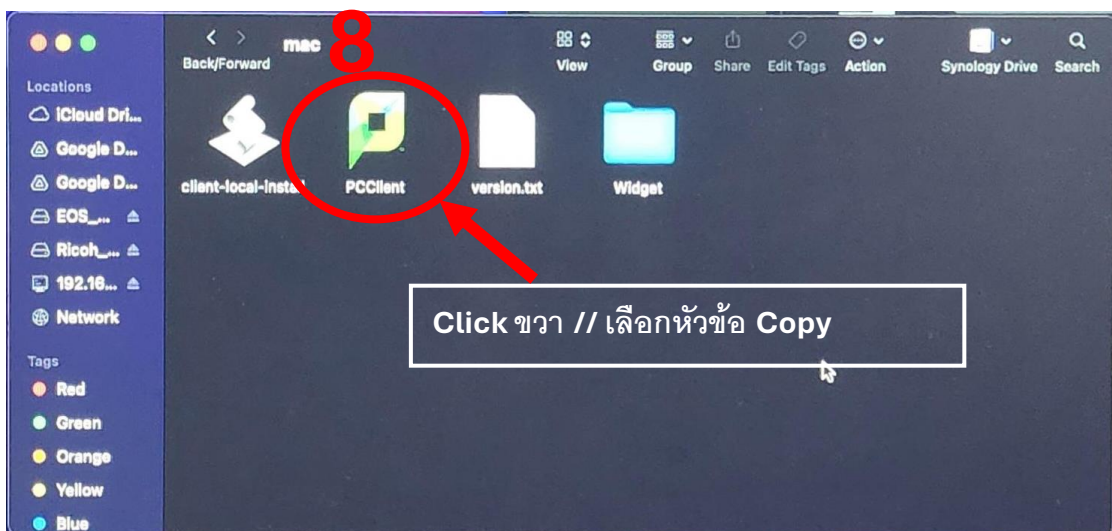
Back/Forward

mac

8

View

Group

Share

Edit Tags

Action

Synology Drive

Search

Locations

iCloud Dri...

Google D...

Google D...

EOS_...

Ricoh_...

192.16...

Network

Tags

Red

Green

Orange

Yellow

Blue

client-local-instal

PCClient

version.txt

Widget

Click ขวา // เลือกหัวข้อ Copy